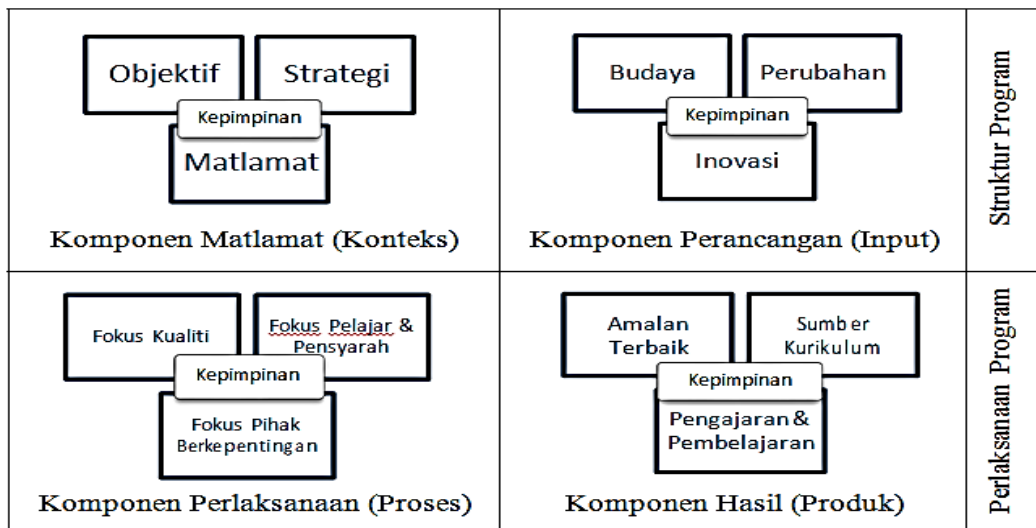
Objektif

Strategi

Kepimpinan

Matlamat

Komponen Matlamat (Konteks)

Budaya

Perubahan

Kepimpinan

Inovasi

Komponen Perancangan (Input)

Struktur Program

Fokus Kualiti

Fokus Pelajar & Pensyarah

Kepimpinan

Fokus Pihak Berkepentingan

Komponen Perlaksanaan (Proses)

Amalan Terbaik

Sumber Kurikulum

Kepimpinan

Pengajaran & Pembelajaran

Komponen Hasil (Produk)

Perlaksanaan Program